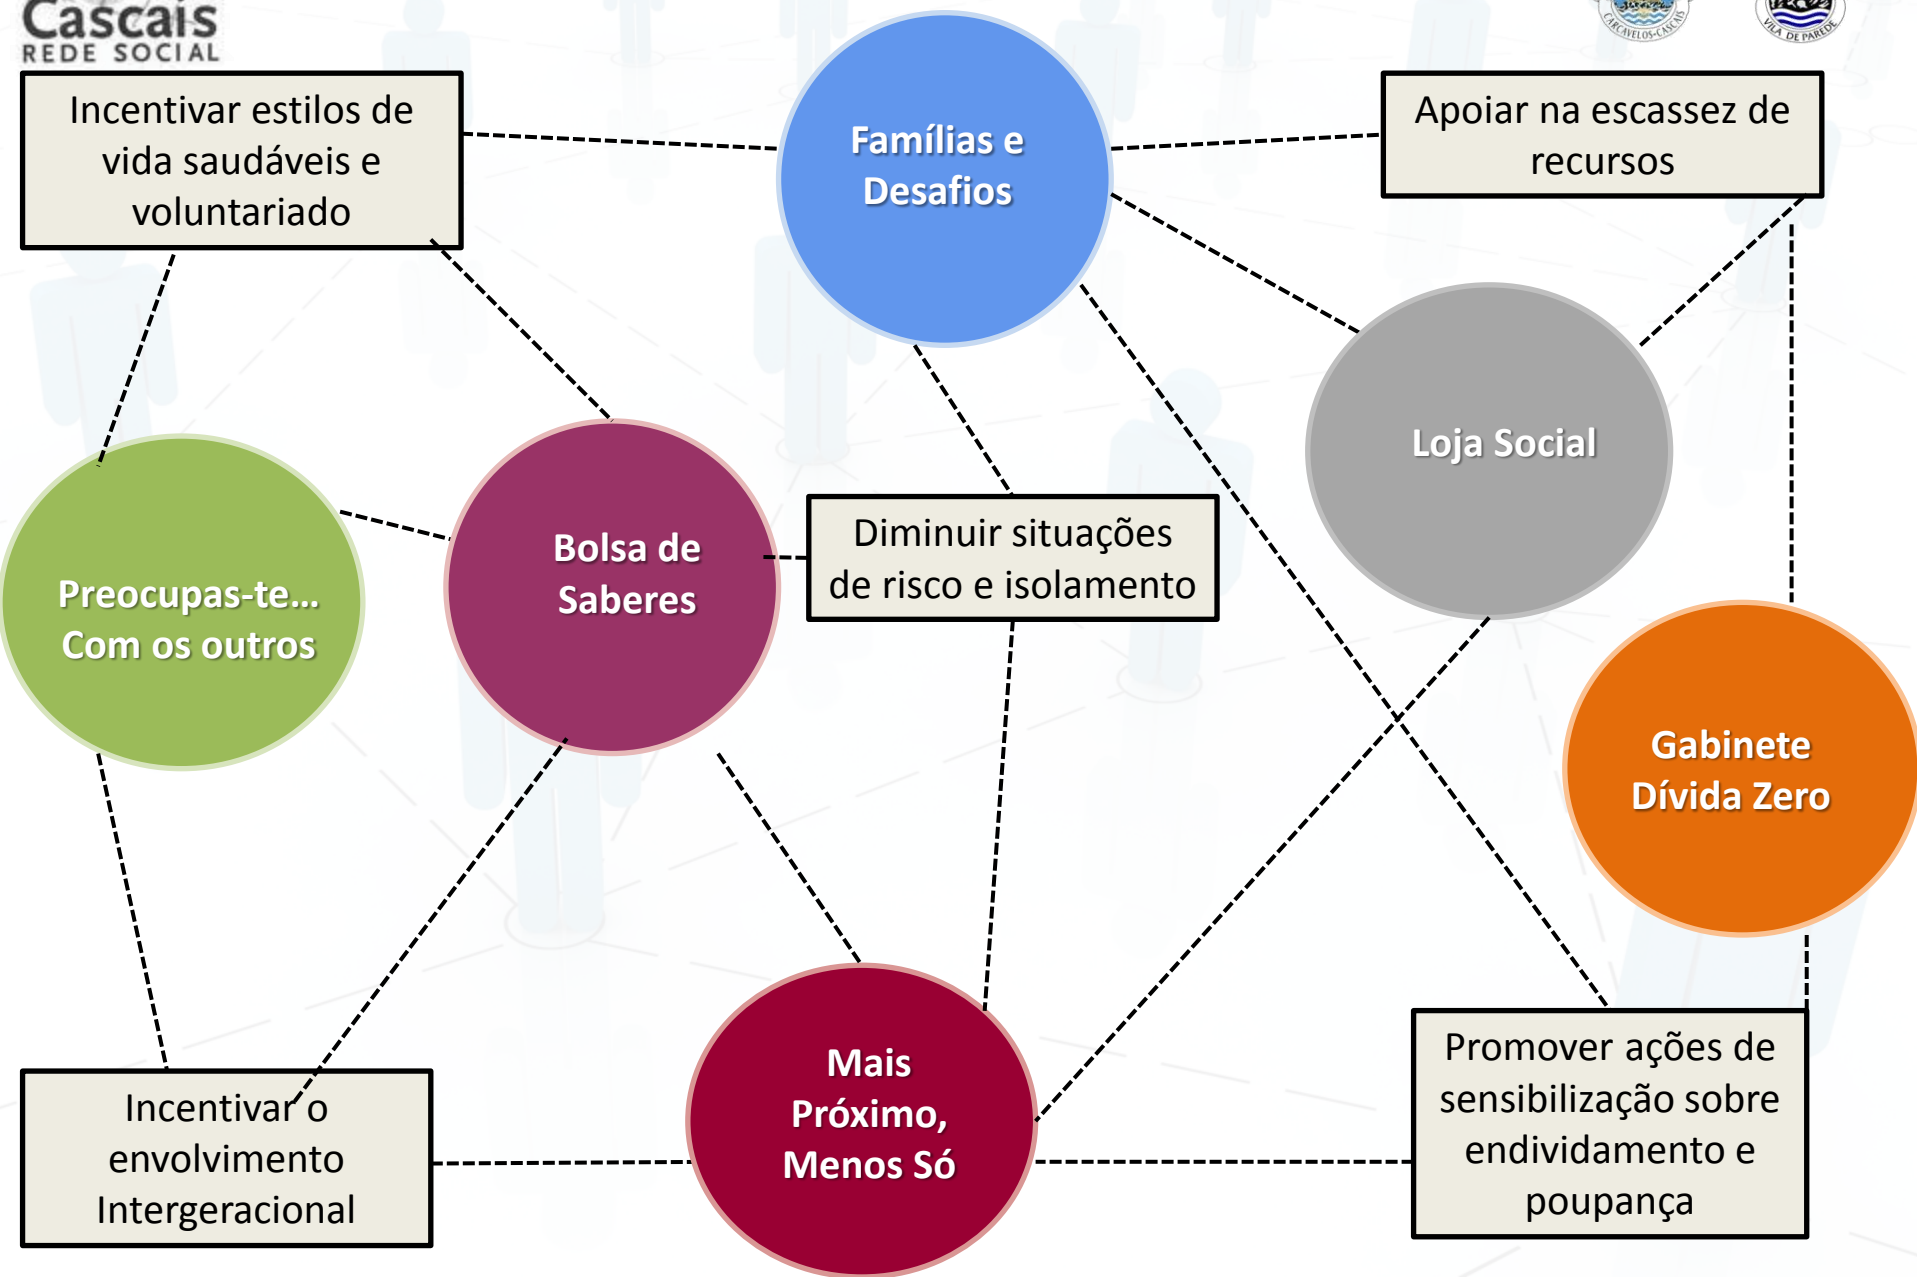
Cascais
REDE SOCIAL

CARCAVELOS-CASCAIS

VILA DE PAREDE

Incentivar estilos de vida saudáveis e voluntariado

Famílias e Desafios

Apoiar na escassez de recursos

Loja Social

Preocupas-te... Com os outros

Bolsa de Saberes

Diminuir situações de risco e isolamento

Gabinete Dívida Zero

Mais Próximo, Menos Só

Incentivar o envolvimento Intergeracional

Promover ações de sensibilização sobre endividamento e poupança